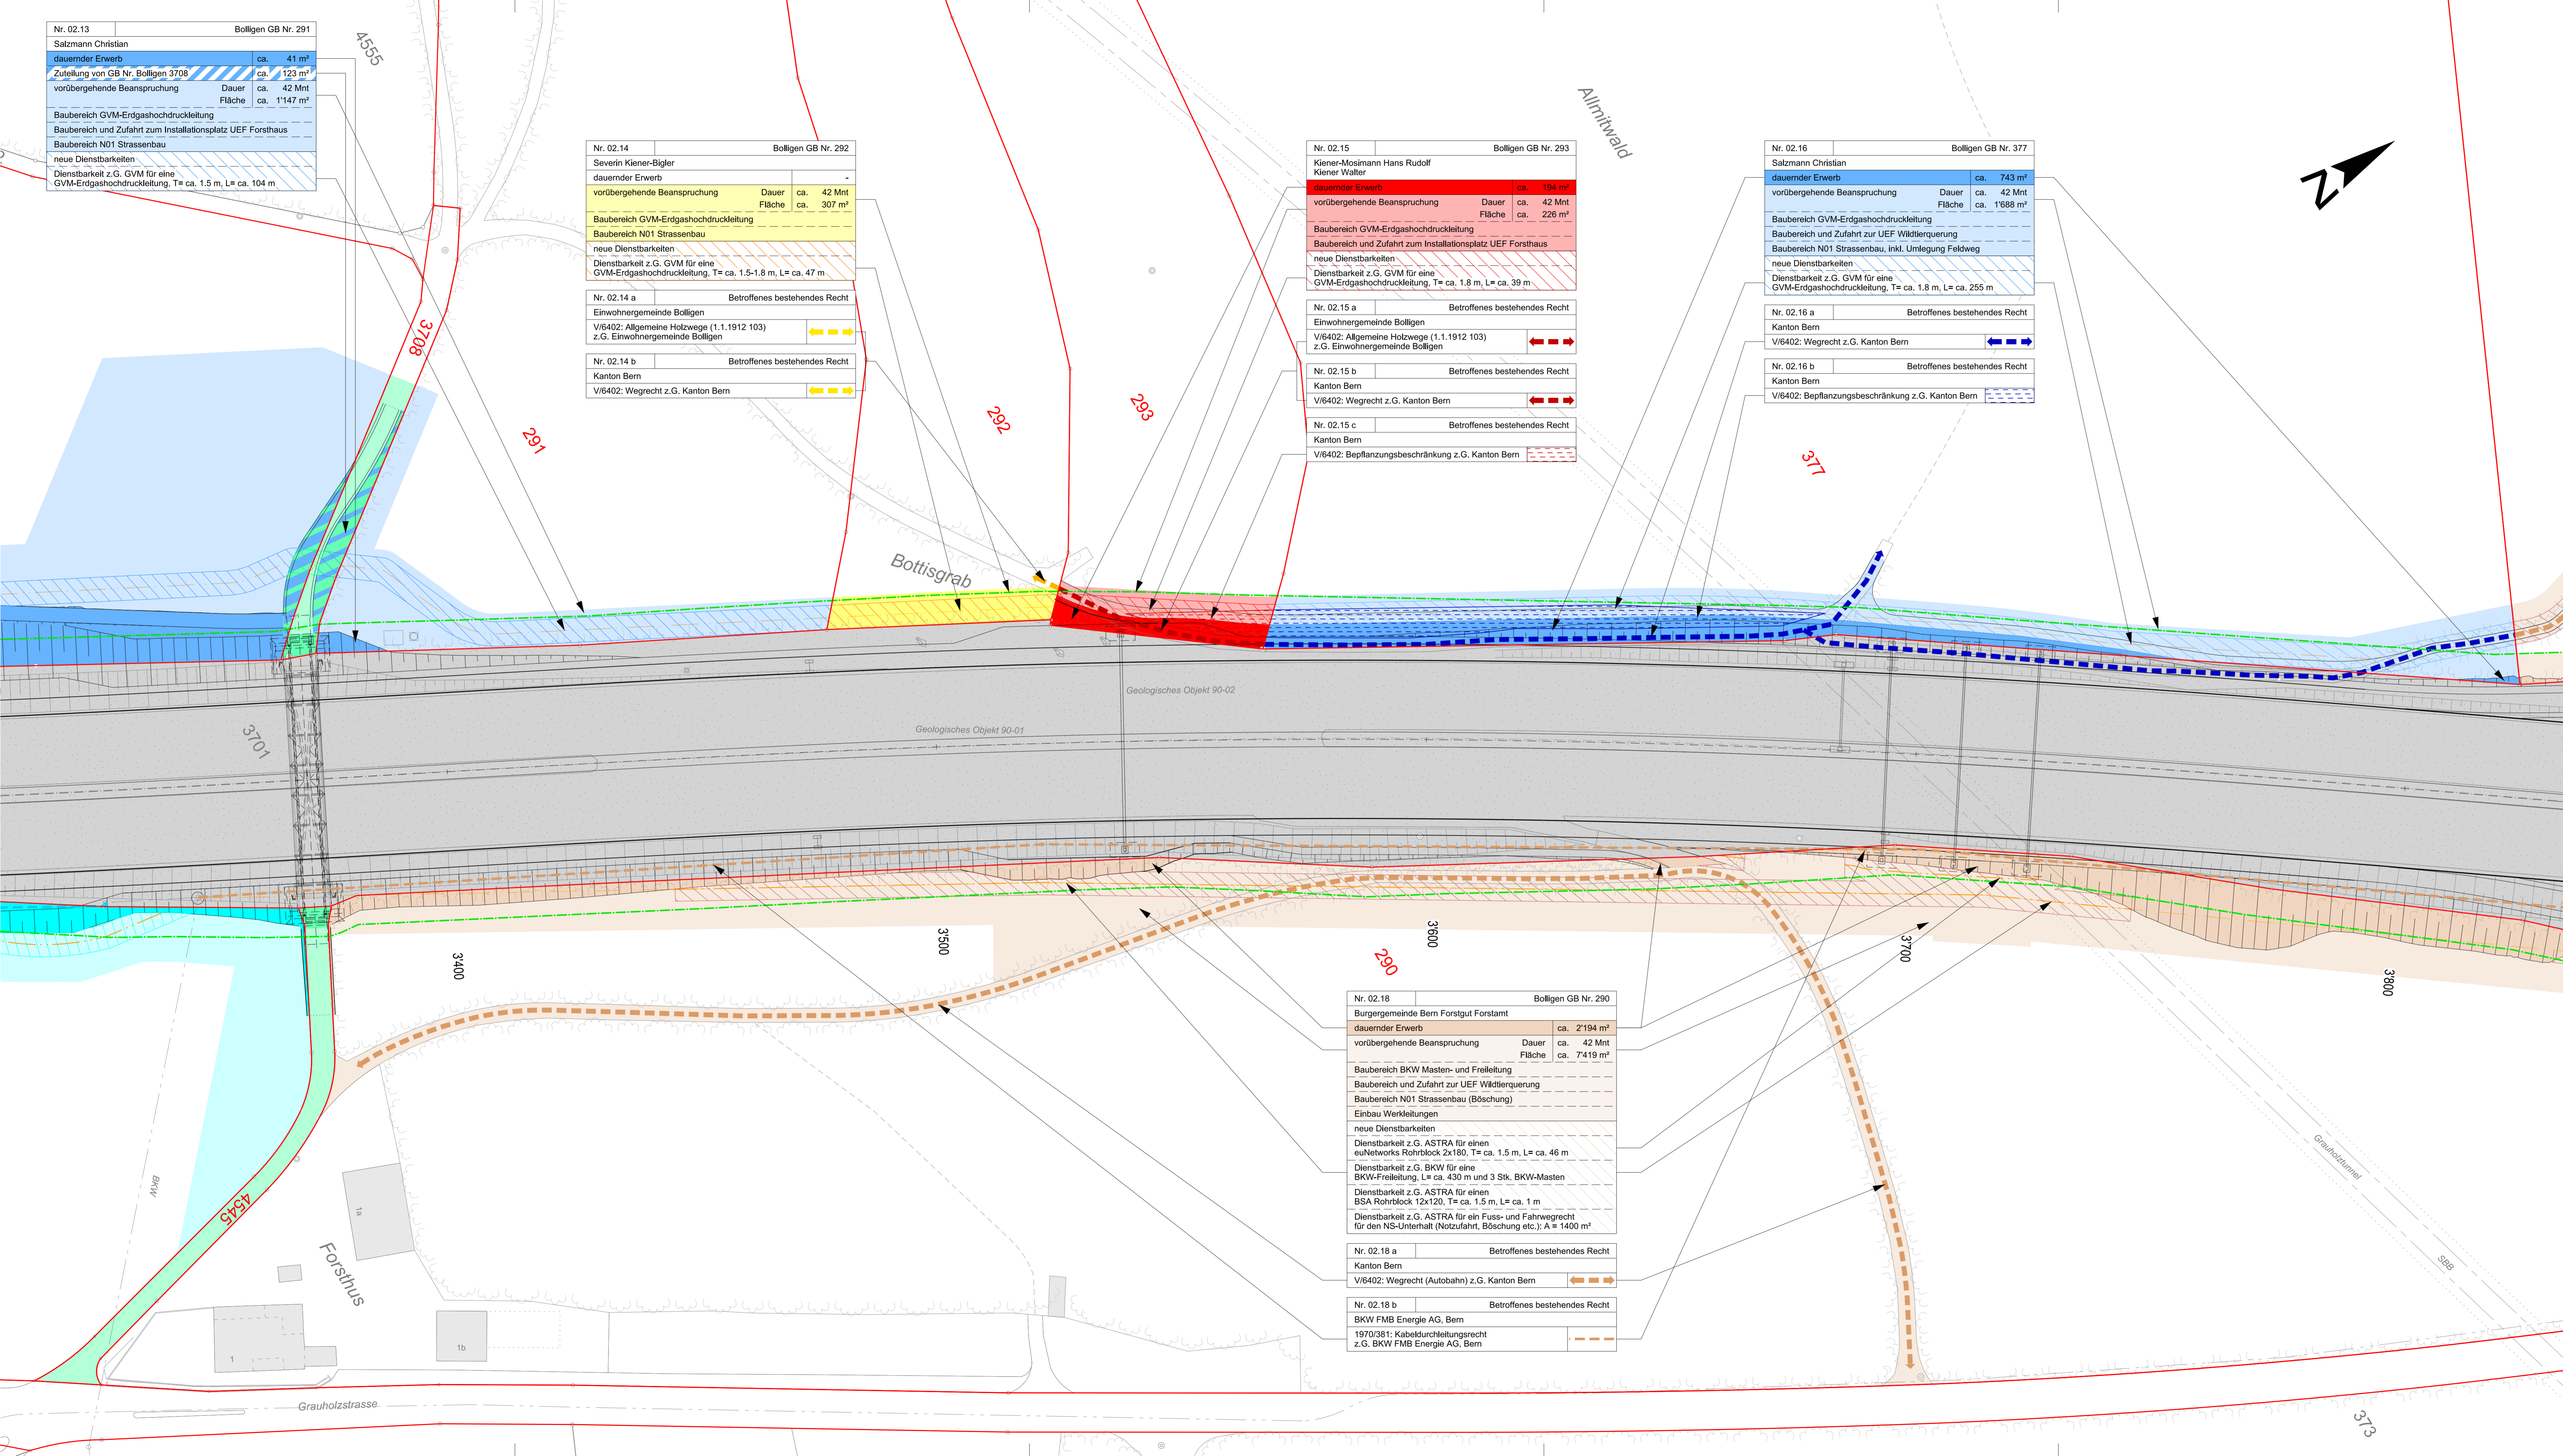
Nr. 02.13 Bolligen GB Nr. 291
Salzmann Christian
dauernder Erwerb ca. 41 m²
Zuteilung von GB Nr. Bolligen 3708 ca. 123 m²
vorübergehende Beanspruchung Dauer ca. 42 Mnt
Fläche ca. 1'147 m²
Baubereich GVM-Erdgashochdruckleitung
Baubereich und Zufahrt zum Installationsplatz UEF Forsthaus
Baubereich N01 Strassenbau
neue Dienstbarkeiten
Dienstbarkeit z.G. GVM für eine GVM-Erdgashochdruckleitung, T= ca. 1.5 m, L= ca. 104 m

4555

Nr. 02.14 Bolligen GB Nr. 292
Severin Kiener-Bigler
dauernder Erwerb -
vorübergehende Beanspruchung Dauer ca. 42 Mnt
Fläche ca. 307 m²
Baubereich GVM-Erdgashochdruckleitung
Baubereich N01 Strassenbau
neue Dienstbarkeiten
Dienstbarkeit z.G. GVM für eine GVM-Erdgashochdruckleitung, T= ca. 1.5-1.8 m, L= ca. 47 m

Nr. 02.14 a Betroffenes bestehendes Recht
Einwohnergemeinde Bolligen
V/6402: Allgemeine Holzwege (1.1.1912 103) z.G. Einwohnergemeinde Bolligen

Nr. 02.14 b Betroffenes bestehendes Recht
Kanton Bern
V/6402: Wegrecht z.G. Kanton Bern

Allmitwald

Nr. 02.15 Bolligen GB Nr. 293
Kiener-Mosimann Hans Rudolf
Kiener Walter
dauernder Erwerb ca. 194 m²
vorübergehende Beanspruchung Dauer ca. 42 Mnt
Fläche ca. 226 m²
Baubereich GVM-Erdgashochdruckleitung
Baubereich und Zufahrt zum Installationsplatz UEF Forsthaus
neue Dienstbarkeiten
Dienstbarkeit z.G. GVM für eine GVM-Erdgashochdruckleitung, T= ca. 1.8 m, L= ca. 39 m

Nr. 02.15 a Betroffenes bestehendes Recht
Einwohnergemeinde Bolligen
V/6402: Allgemeine Holzwege (1.1.1912 103) z.G. Einwohnergemeinde Bolligen

Nr. 02.15 b Betroffenes bestehendes Recht
Kanton Bern
V/6402: Wegrecht z.G. Kanton Bern

Nr. 02.15 c Betroffenes bestehendes Recht
Kanton Bern
V/6402: Bepflanzungsbeschränkung z.G. Kanton Bern

Nr. 02.16 Bolligen GB Nr. 377
Salzmann Christian
dauernder Erwerb ca. 743 m²
vorübergehende Beanspruchung Dauer ca. 42 Mnt
Fläche ca. 1'688 m²
Baubereich GVM-Erdgashochdruckleitung
Baubereich und Zufahrt zur UEF Wildtierquerung
Baubereich N01 Strassenbau, inkl. Umlegung Feldweg
neue Dienstbarkeiten
Dienstbarkeit z.G. GVM für eine GVM-Erdgashochdruckleitung, T= ca. 1.8 m, L= ca. 255 m

Nr. 02.16 a Betroffenes bestehendes Recht
Kanton Bern
V/6402: Wegrecht z.G. Kanton Bern

Nr. 02.16 b Betroffenes bestehendes Recht
Kanton Bern
V/6402: Bepflanzungsbeschränkung z.G. Kanton Bern

N

3708
291
292
293
377
Bottisgrab
Geologisches Objekt 90-02
Geologisches Objekt 90-01
3701
3400
3500
3600
290
3700
3800

Nr. 02.18 Bolligen GB Nr. 290
Burgergemeinde Bern Forstgut Forstamt
dauernder Erwerb ca. 2'194 m²
vorübergehende Beanspruchung Dauer ca. 42 Mnt
Fläche ca. 7'419 m²
Baubereich BKW Masten- und Freileitung
Baubereich und Zufahrt zur UEF Wildtierquerung
Baubereich N01 Strassenbau (Böschung)
Einbau Werkleitungen
neue Dienstbarkeiten
Dienstbarkeit z.G. ASTRA für einen euNetworks Rohrblock 2x180, T= ca. 1.5 m, L= ca. 46 m
Dienstbarkeit z.G. BKW für eine BKW-Freileitung, L= ca. 430 m und 3 Stk. BKW-Masten
Dienstbarkeit z.G. ASTRA für einen BSA Rohrblock 12x120, T= ca. 1.5 m, L= ca. 1 m
Dienstbarkeit z.G. ASTRA für ein Fuss- und Fahrwegrecht für den NS-Unterhalt (Notzufahrt, Böschung etc.): A = 1400 m²

Nr. 02.18 a Betroffenes bestehendes Recht
Kanton Bern
V/6402: Wegrecht (Autobahn) z.G. Kanton Bern

Nr. 02.18 b Betroffenes bestehendes Recht
BKW FMB Energie AG, Bern
1970/381: Kabeldurchleitungsrecht z.G. BKW FMB Energie AG, Bern

BKW
4545
1a
Forsthus
1
1b
Grauholzstrasse
Grauholztunnel
SBB
373